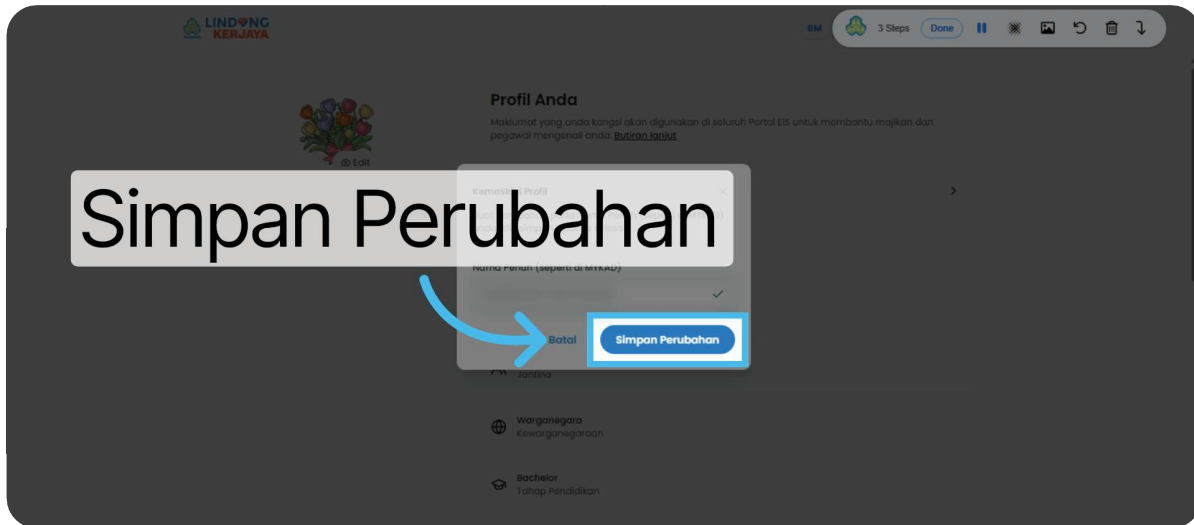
LINDUNG KERJAYA

BM 3 Steps Done

Profil Anda

Maklumat yang anda kongsi akan digunakan di seluruh Portal EIS untuk membantu majikan dan pegawai mengenali anda. Butiran lanjut

Edit

Kemaskini Profil

Simpan Perubahan

Nama Penuh (seperti di MYKAD)

Batal

Simpan Perubahan

Jantina

Warganegara
Kewarganegaraan

Bachelor
Tahap Pendidikan